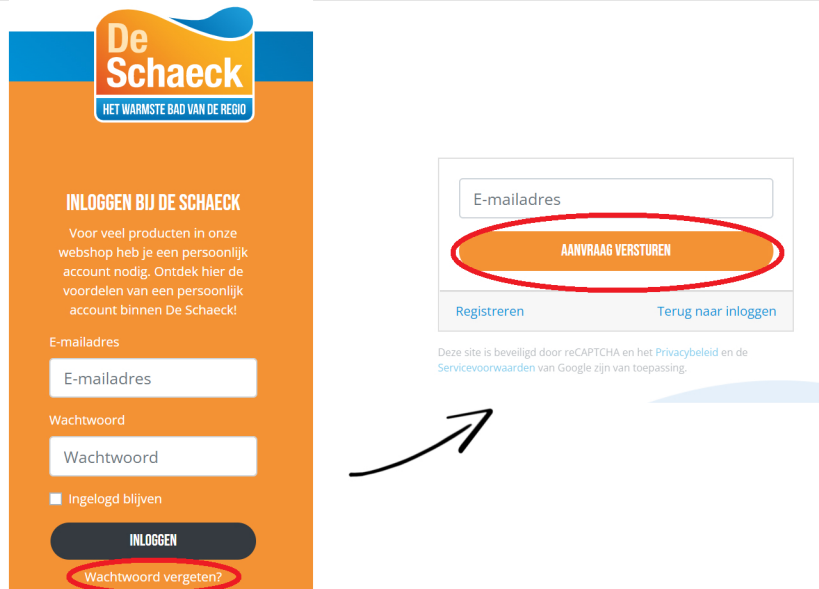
De Schaeck
HET WARMSTE BAD VAN DE REGIO

INLOGGEN BIJ DE SCHAECK

Voor veel producten in onze webshop heb je een persoonlijk account nodig. Ontdek hier de voordelen van een persoonlijk account binnen De Schaeck!

E-mailadres

E-mailadres

Wachtwoord

Wachtwoord

Ingelogd blijven

INLOGGEN

Wachtwoord vergeten?

E-mailadres

AANVRAAG VERSTUREN

Registreren

Terug naar inloggen

Deze site is beveiligd door reCAPTCHA en het Privacybeleid en de Servicevoorwaarden van Google zijn van toepassing.